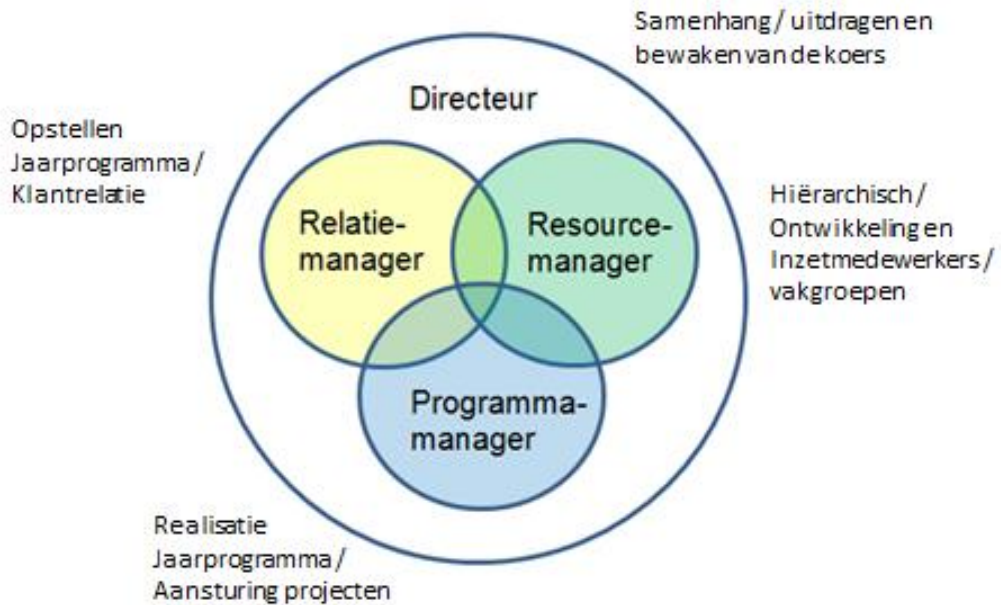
Samenhang / uitdragen en bewaken van de koers

Directeur

Opstellen Jaarprogramma / Klantrelatie

Relatie-manager

Resource-manager

Hiërarchisch / Ontwikkeling en Inzet medewerkers / vakgroepen

Programma-manager

Realisatie Jaarprogramma / Aansturing projecten